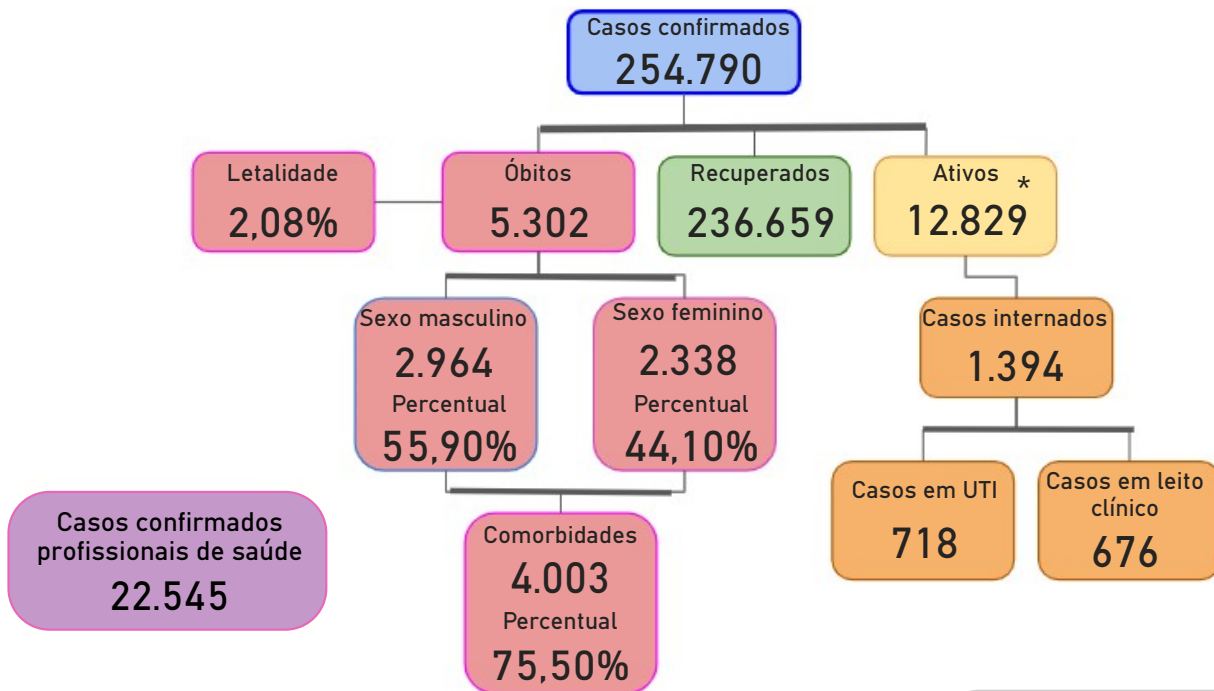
Casos confirmados
254.790

Letalidade
2,08%

Óbitos
5.302

Recuperados
236.659

Ativos *
12.829

Sexo masculino
2.964
Percentual
55,90%

Sexo feminino
2.338
Percentual
44,10%

Casos internados
1.394

Casos em UTI
718

Casos em leito clínico
676

Casos confirmados profissionais de saúde
22.545

Comorbidades
4.003
Percentual
75,50%